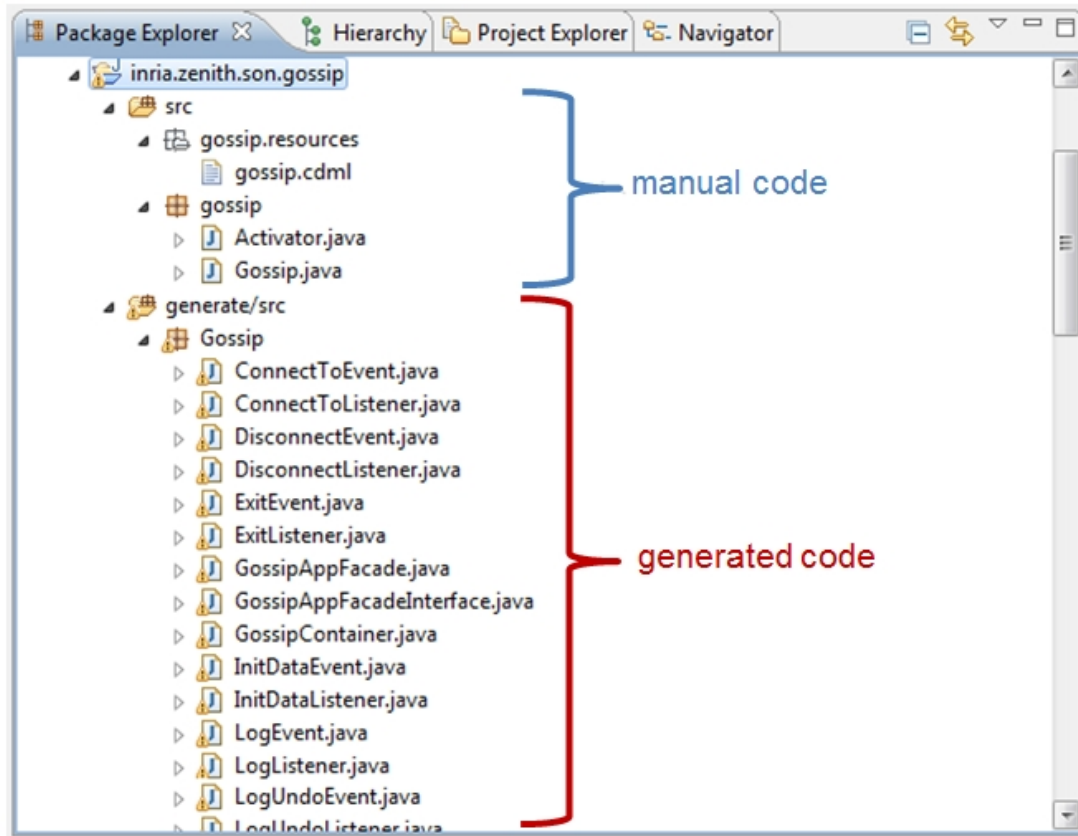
Package Explorer ☒ Hierarchy Project Explorer Navigator

inria.zenith.son.gossip
src
gossip.resources
gossip.cdml
gossip
Activator.java
Gossip.java
generate/src
Gossip
ConnectToEvent.java
ConnectToListener.java
DisconnectEvent.java
DisconnectListener.java
ExitEvent.java
ExitListener.java
GossipAppFacade.java
GossipAppFacadeInterface.java
GossipContainer.java
InitDataEvent.java
InitDataListener.java
LogEvent.java
LogListener.java
LogUndoEvent.java
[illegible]

manual code

generated code